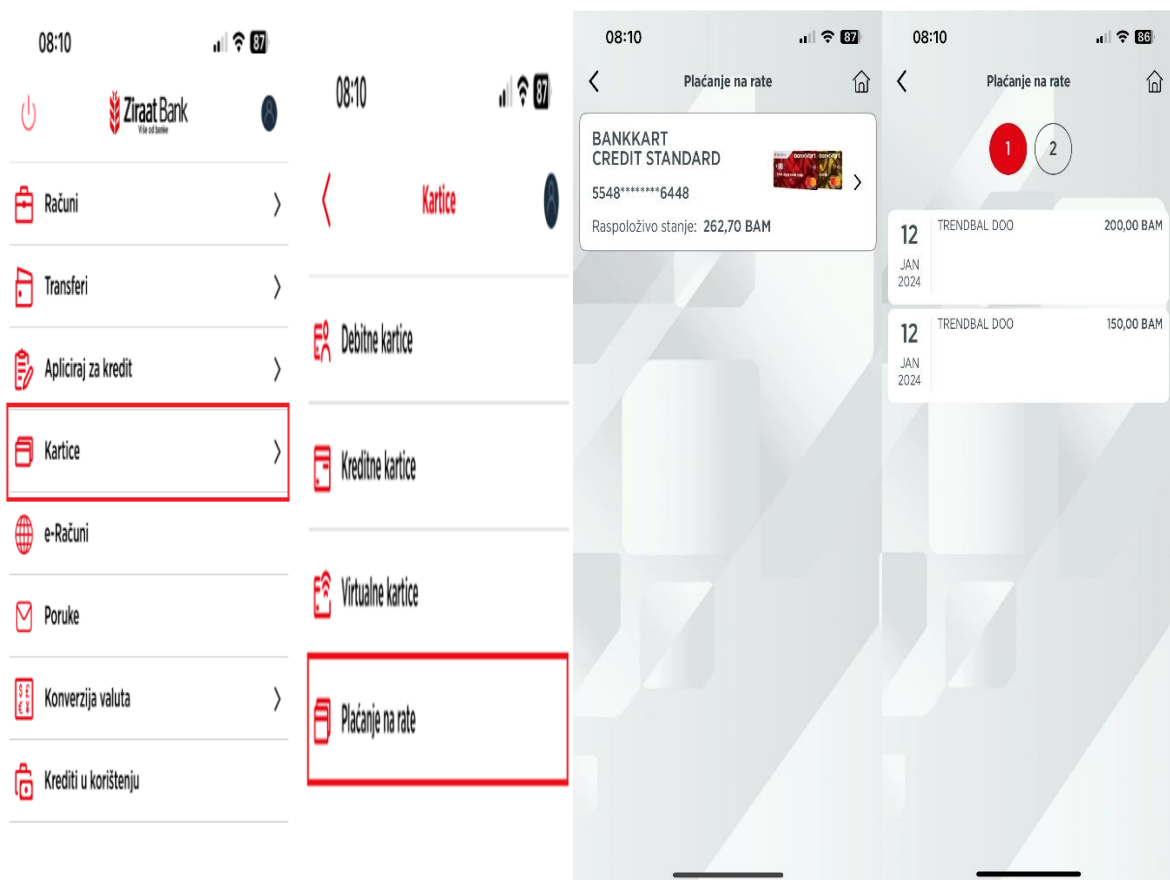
08:10

87

Ziraat Bank
Više od banke

Računi

Transferi

Apliciraj za kredit

Kartice

e-Računi

Poruke

Konverzija valuta

Krediti u korištenju

08:10

87

Kartice

Debitne kartice

Kreditne kartice

Virtualne kartice

Plaćanje na rate

08:10

87

Plaćanje na rate

BANKKART
CREDIT STANDARD
5548********6448
Raspoloživo stanje: 262,70 BAM

08:10

86

Plaćanje na rate

1
2

| 12 JAN 2024 | TRENDBAL DOO | 200,00 BAM |
|---|---|---|
| 12 JAN 2024 | TRENDBAL DOO | 150,00 BAM |